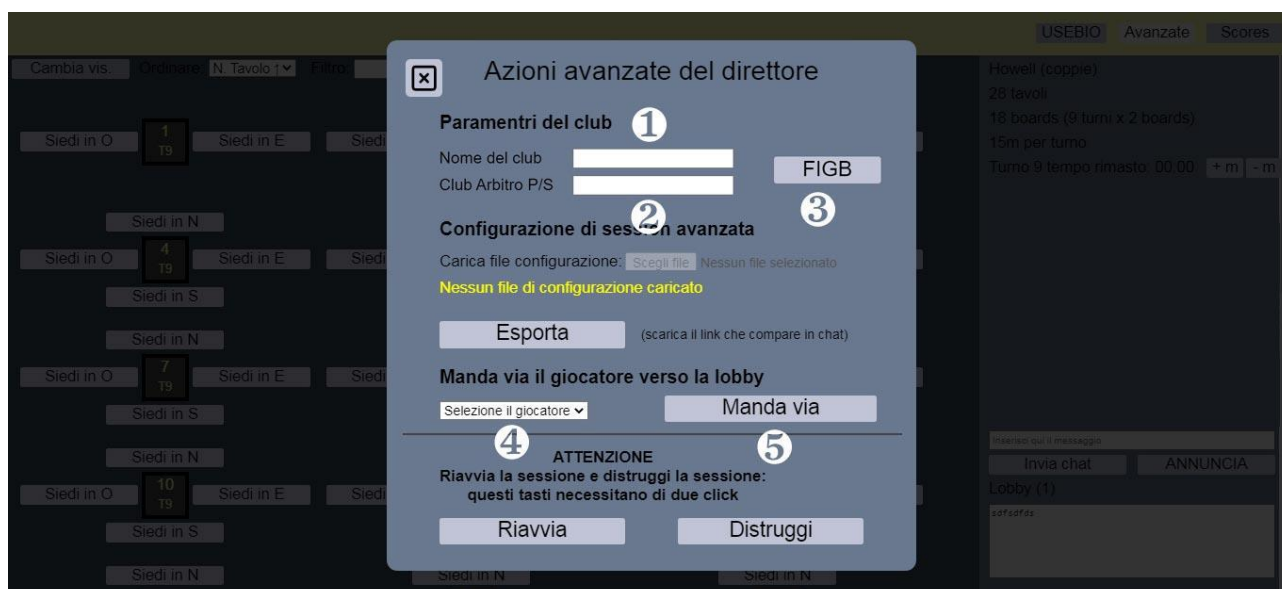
USEBIO Avanzate Scores

Cambia vis. Ordinare: N. Tavolo ↑ Filtro:

Siedi in O 1 T9 Siedi in E Siedi

Siedi in N

Siedi in O 4 T9 Siedi in E Siedi

Siedi in S

Siedi in N

Siedi in O 7 T9 Siedi in E Siedi

Siedi in S

Siedi in N

Siedi in O 10 T9 Siedi in E Siedi

Siedi in S

Siedi in N Siedi in N Siedi in N

Howell (coppie)
28 tavoli
18 boards (9 turni x 2 boards)
15m per turno
Turno 9 tempo rimasto: 00:00 + m - m

Inserisci qui il messaggio
Invia chat ANNUNCIA
Lobby (1)
sdfsdfds

Azioni avanzate del direttore

Paramentri del club ①
Nome del club
Club Arbitro P/S
FIGB
② ③
Configurazione di sessión avanzata
Carica file configurazione: Scegli file Nessun file selezionato
Nessun file di configurazione caricato

Esporta (scarica il link che compare in chat)

Manda via il giocatore verso la lobby
Selezione il giocatore Manda via
④ ⑤
ATTENZIONE
Riavvia la sessione e distruggi la sessione: questi tasti necessitano di due click

Riavvia Distruggi